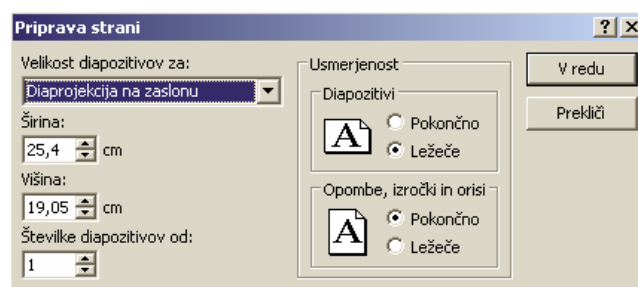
Priprava strani

?

X

Velikost diapozitivov za:

Diaprojekcija na zaslonu

Širina:

25,4 cm

Višina:

19,05 cm

Številke diapozitivov od:

1

Usmerjenost

Diapozitivi

A

Pokončno

Ležeče

Opombe, izročki in orisi

A

Pokončno

Ležeče

V redu

Prekliči